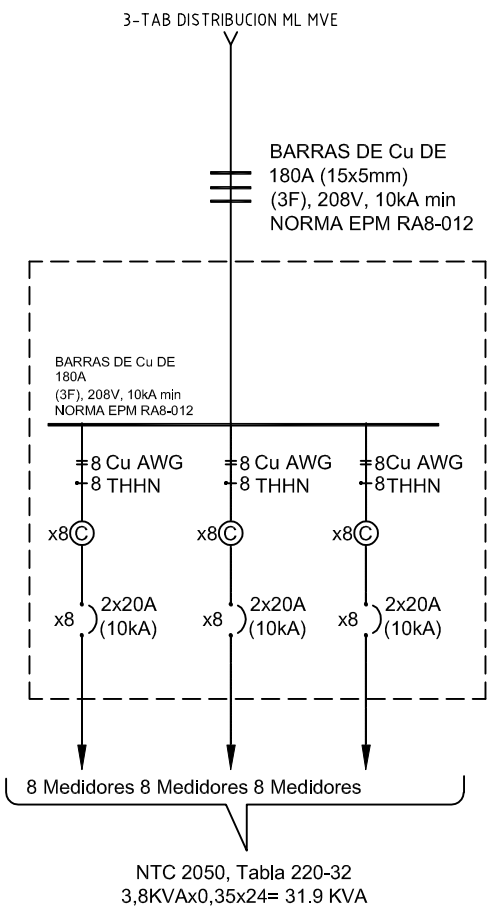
3-TAB DISTRIBUCION ML MVE

BARRAS DE Cu DE 180A (15x5mm) (3F), 208V, 10kA min NORMA EPM RA8-012

BARRAS DE Cu DE 180A (3F), 208V, 10kA min NORMA EPM RA8-012

8 Cu AWG
8 THHN
x8 C
x8 2x20A (10kA)

8 Cu AWG
8 THHN
x8 C
x8 2x20A (10kA)

8Cu AWG
8THHN
x8 C
x8 2x20A (10kA)

8 Medidores 8 Medidores 8 Medidores

NTC 2050, Tabla 220-32
3,8KVAx0,35x24= 31.9 KVA